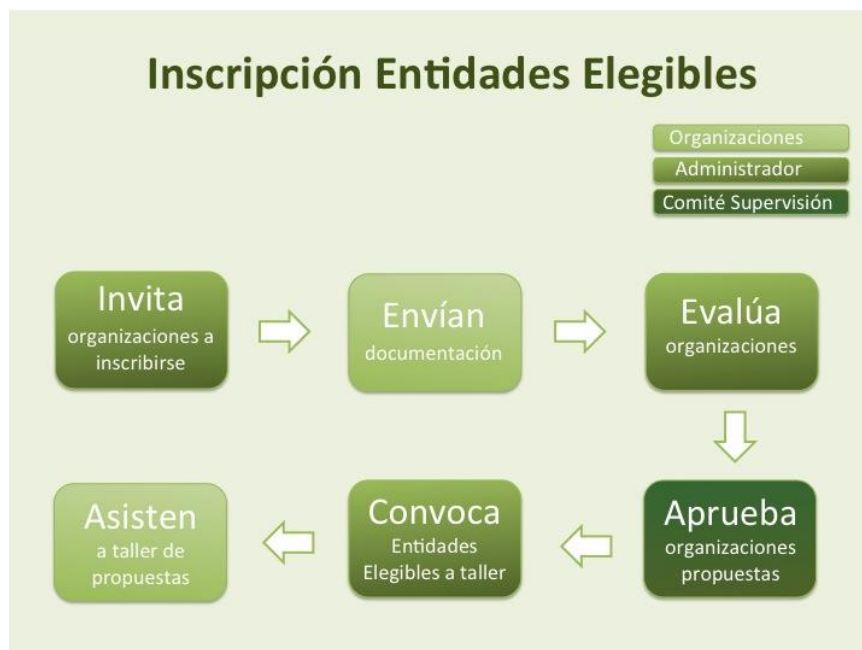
Inscripción Entidades Elegibles

Organizaciones
Administrador
Comité Supervisión

Invita
organizaciones a inscribirse

Envían
documentación

Evalúa
organizaciones

Aprueba
organizaciones propuestas

Convoca
Entidades Elegibles a taller

Asisten
a taller de propuestas